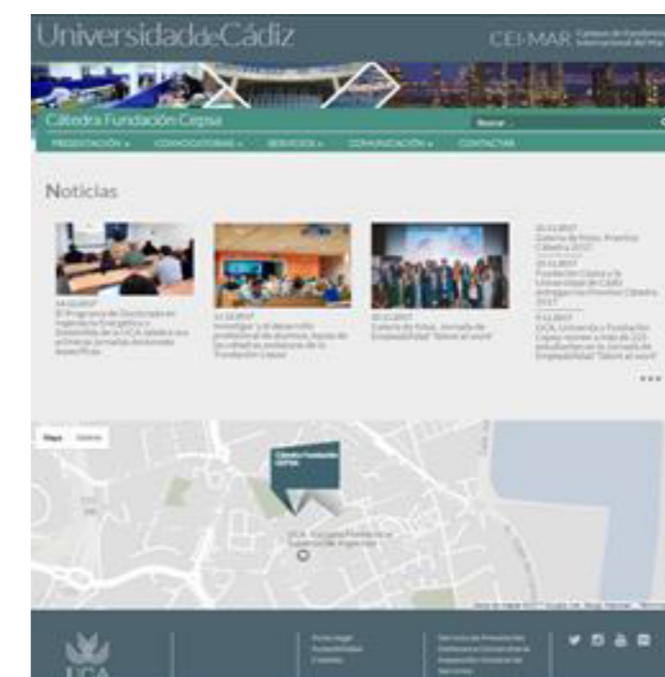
UniversidaddeCádiz

CEI·MAR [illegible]

Cátedra Fundación Cepsa

Buscar...

PRESENTACIÓN ▾ CONVOCATORIAS ▾ SERVICIOS ▾ COMUNICACIÓN ▾ CONTACTAR

Noticias

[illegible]
El Programa de Doctorado en Ingeniería Energética y Sostenible de la UCA celebra sus primeras Jornadas doctorales específicas

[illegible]
Investigar y el desarrollo profesional de alumnos, bases de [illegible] Fundación Cepsa

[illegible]
Galería de fotos. Jornada de Empleabilidad "Talent al exit"

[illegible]
Galería de fotos. Premios Cátedra 2017

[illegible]
Fundación Cepsa y la Universidad de Cádiz entregan los Premios Cátedra 2017

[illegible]
UCA, Universia y Fundación Cepsa reúnen a más de 225 estudiantes en la Jornada de Empleabilidad "Talent al exit"

• • •

Mapa Satélite

Cátedra Fundación Cepsa

UCA. Escuela Politécnica Superior de Algeciras

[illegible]

UCA

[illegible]
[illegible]
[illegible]

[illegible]
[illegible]
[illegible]
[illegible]